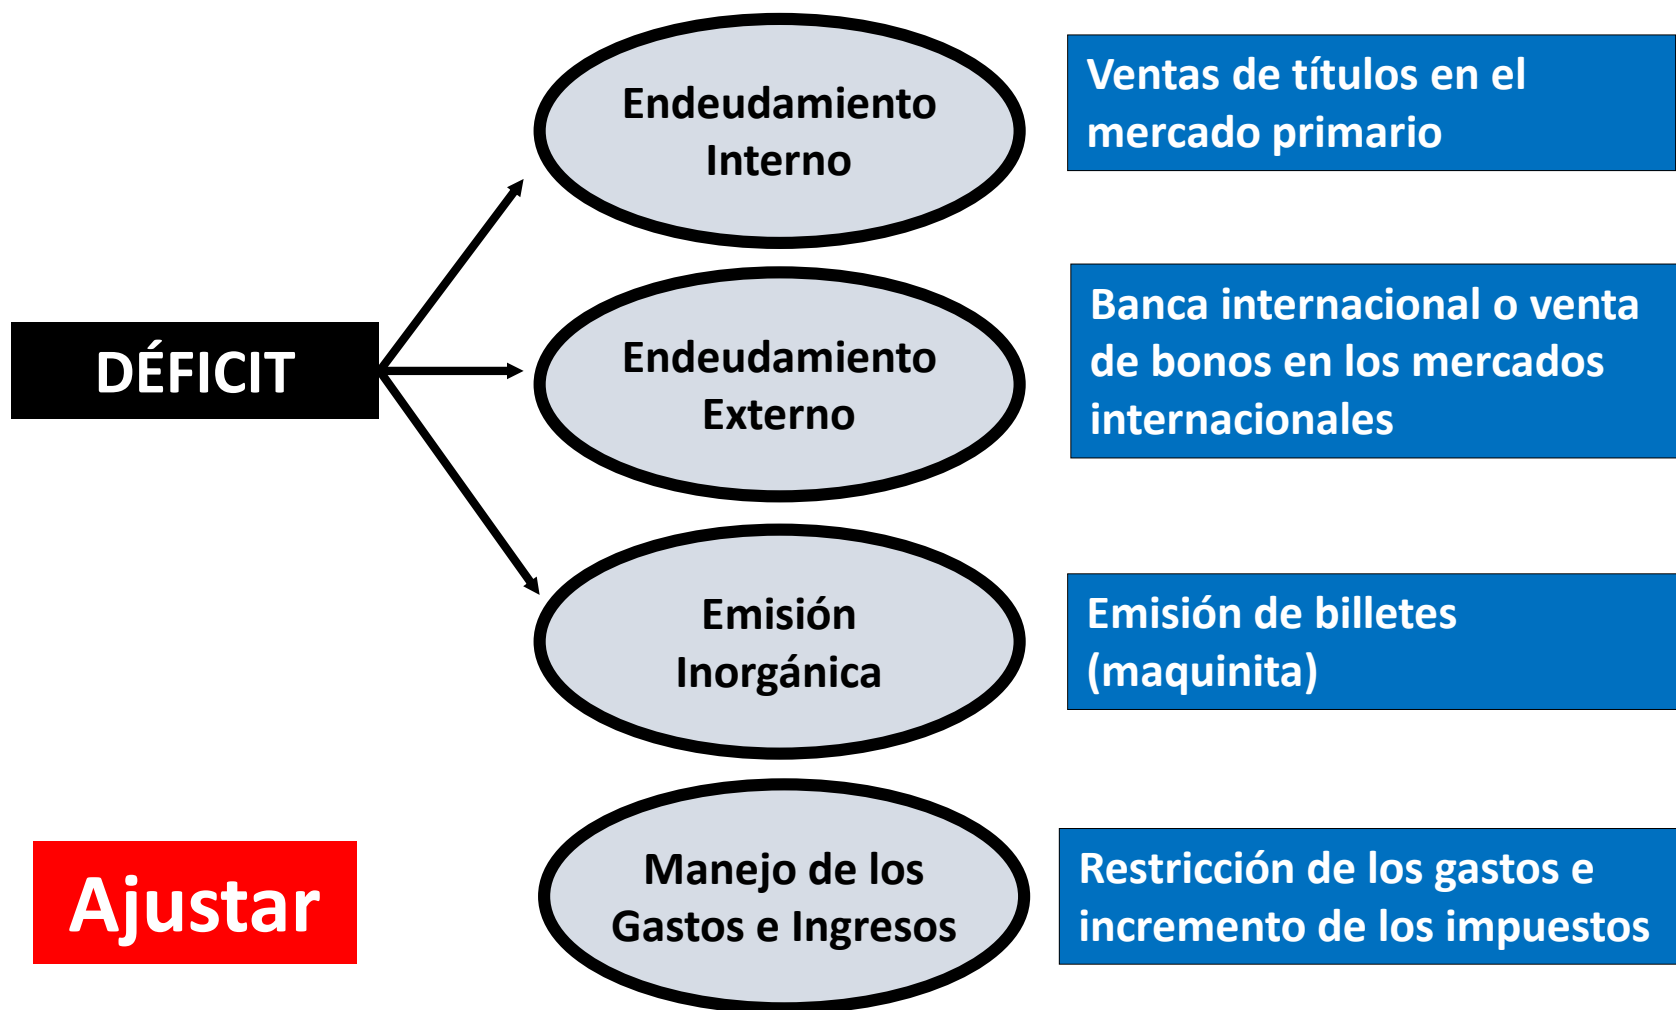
DÉFICIT

Endeudamiento Interno

Ventas de títulos en el mercado primario

Endeudamiento Externo

Banca internacional o venta de bonos en los mercados internacionales

Emisión Inorgánica

Emisión de billetes (maquinita)

Ajustar

Manejo de los Gastos e Ingresos

Restricción de los gastos e incremento de los impuestos